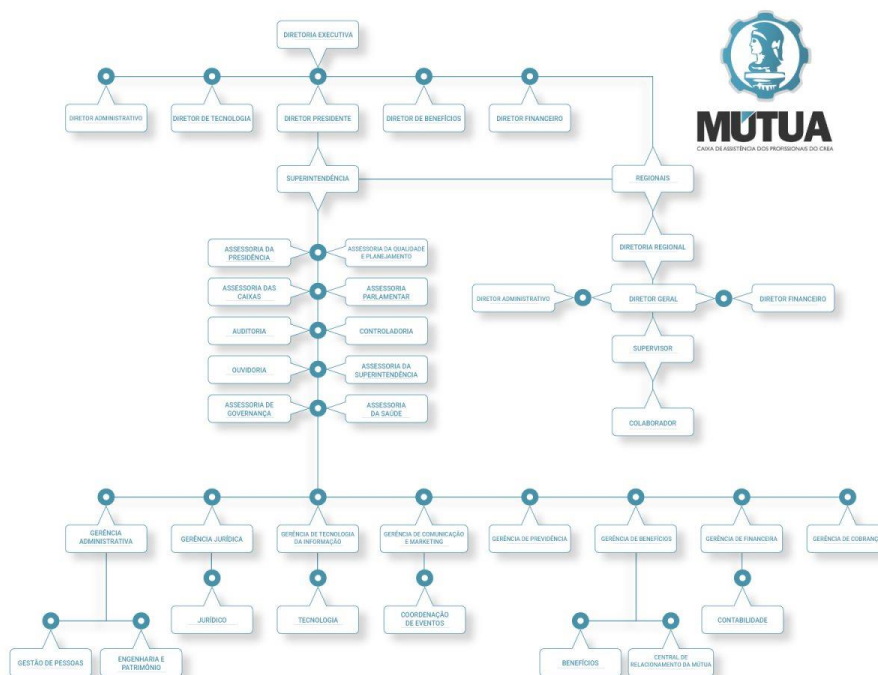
DIRETORIA EXECUTIVA

MÚTUA
CAIXA DE ASSISTÊNCIA DOS PROFISSIONAIS DO CREA

DIRETOR ADMINISTRATIVO
DIRETOR DE TECNOLOGIA
DIRETOR PRESIDENTE
DIRETOR DE BENEFÍCIOS
DIRETOR FINANCEIRO

SUPERINTENDÊNCIA
REGIONAIS

ASSESSORIA DA PRESIDÊNCIA
ASSESSORIA DA QUALIDADE E PLANEJAMENTO
ASSESSORIA DAS CAIXAS
ASSESSORIA PARLAMENTAR
AUDITORIA
CONTROLADORIA
OUVIDORIA
ASSESSORIA DA SUPERINTENDÊNCIA
ASSESSORIA DE GOVERNANÇA
ASSESSORIA DA SAÚDE

DIRETORIA REGIONAL
DIRETOR ADMINISTRATIVO
DIRETOR GERAL
DIRETOR FINANCEIRO
SUPERVISOR
COLABORADOR

GERÊNCIA ADMINISTRATIVA
GERÊNCIA JURÍDICA
GERÊNCIA DE TECNOLOGIA DA INFORMAÇÃO
GERÊNCIA DE COMUNICAÇÃO E MARKETING
GERÊNCIA DE PREVIDÊNCIA
GERÊNCIA DE BENEFÍCIOS
GERÊNCIA DE FINANCEIRA
GERÊNCIA DE COBRANÇ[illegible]

JURÍDICO
TECNOLOGIA
COORDENAÇÃO DE EVENTOS
CONTABILIDADE

GESTÃO DE PESSOAS
ENGENHARIA E PATRIMÔNIO
BENEFÍCIOS
CENTRAL DE RELACIONAMENTO DA MÚTUA